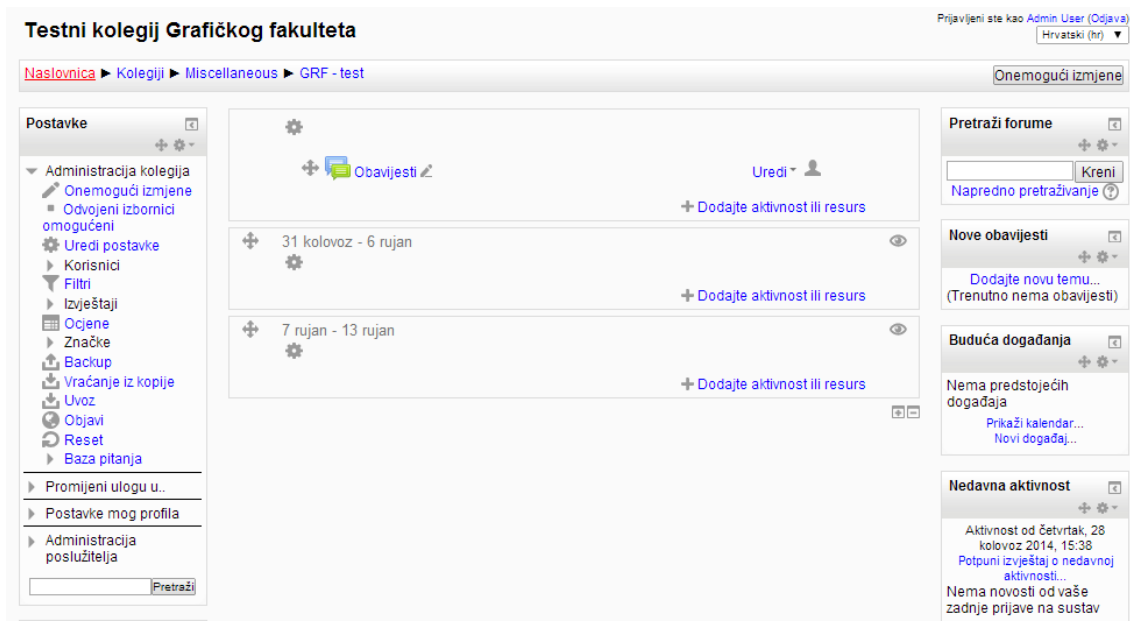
Testni kolegij Grafičkog fakulteta

Prijavljeni ste kao Admin User (Odjava)
Hrvatski (hr)

Naslovnica ► Kolegiji ► Miscellaneous ► GRF - test

Onemogući izmjene

Postavke

Administracija kolegija
Onemogući izmjene
Odvojeni izbornici omogućeni
Uredi postavke
Korisnici
Filtri
Izvještaji
Ocjene
Značke
Backup
Vraćanje iz kopije
Uvoz
Objavi
Reset
Baza pitanja

Promijeni ulogu u..

Postavke mog profila

Administracija poslužitelja

Pretraži

Obavijesti
Uredi
Dodajte aktivnost ili resurs

31 kolovoz - 6 rujan
Dodajte aktivnost ili resurs

7 rujan - 13 rujan
Dodajte aktivnost ili resurs

Pretraži forume
Kreni
Napredno pretraživanje

Nove obavijesti
Dodajte novu temu...
(Trenutno nema obavijesti)

Buduća događanja
Nema predstojećih događaja
Prikaži kalendar...
Novi događaj...

Nedavna aktivnost
Aktivnost od četvrtak, 28 kolovoz 2014, 15:38
Potpuni izvještaj o nedavnoj aktivnosti...
Nema novosti od vaše zadnje prijave na sustav